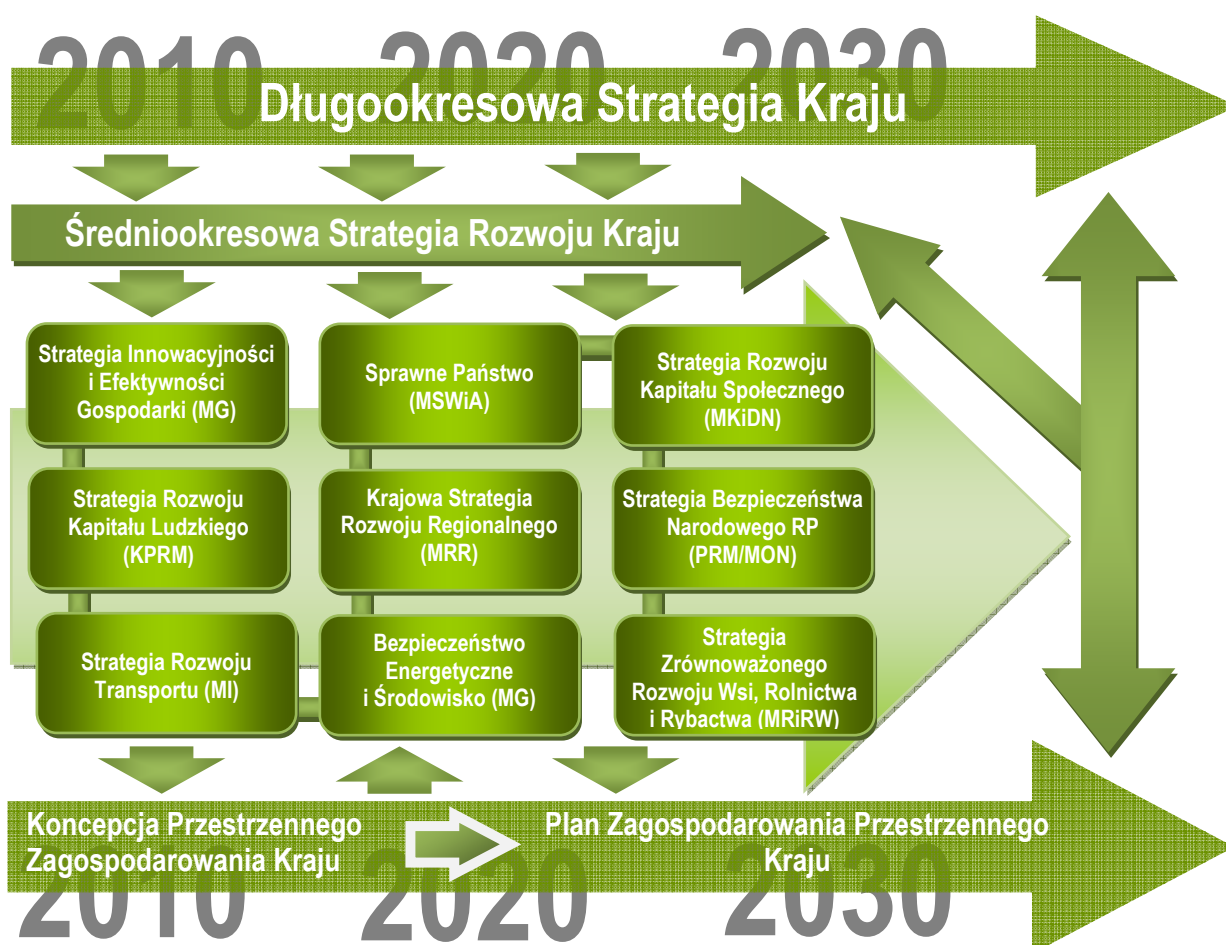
2010 2020 2030
Długookresowa Strategia Kraju

Średniookresowa Strategia Rozwoju Kraju

Strategia Innowacyjności i Efektywności Gospodarki (MG)

Sprawne Państwo (MSWiA)

Strategia Rozwoju Kapitału Społecznego (MKiDN)

Strategia Rozwoju Kapitału Ludzkiego (KPRM)

Krajowa Strategia Rozwoju Regionalnego (MRR)

Strategia Bezpieczeństwa Narodowego RP (PRM/MON)

Strategia Rozwoju Transportu (MI)

Bezpieczeństwo Energetyczne i Środowisko (MG)

Strategia Zrównoważonego Rozwoju Wsi, Rolnictwa i Rybactwa (MRiRW)

Koncepcja Przestrzennego Zagospodarowania Kraju

Plan Zagospodarowania Przestrzennego Kraju

2010 2020 2030